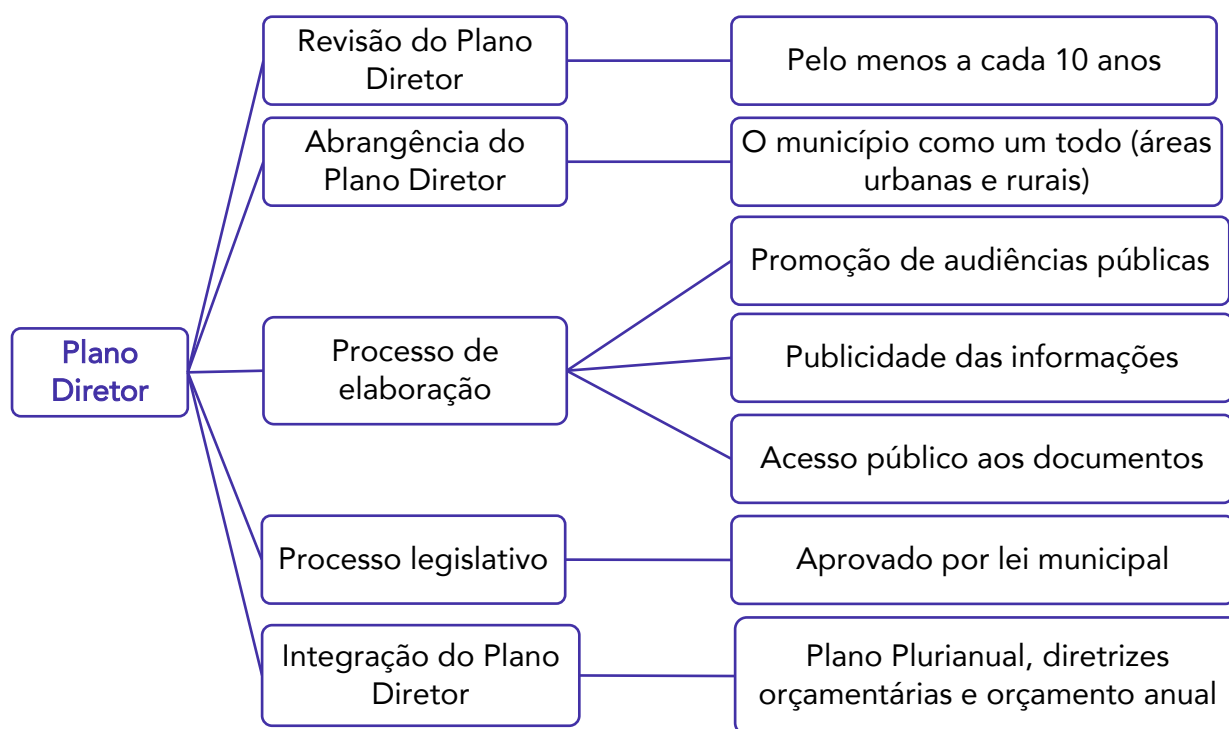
Plano Diretor

Revisão do Plano Diretor

Pelo menos a cada 10 anos

Abrangência do Plano Diretor

O município como um todo (áreas urbanas e rurais)

Processo de elaboração

Promoção de audiências públicas

Publicidade das informações

Acesso público aos documentos

Processo legislativo

Aprovado por lei municipal

Integração do Plano Diretor

Plano Plurianual, diretrizes orçamentárias e orçamento anual